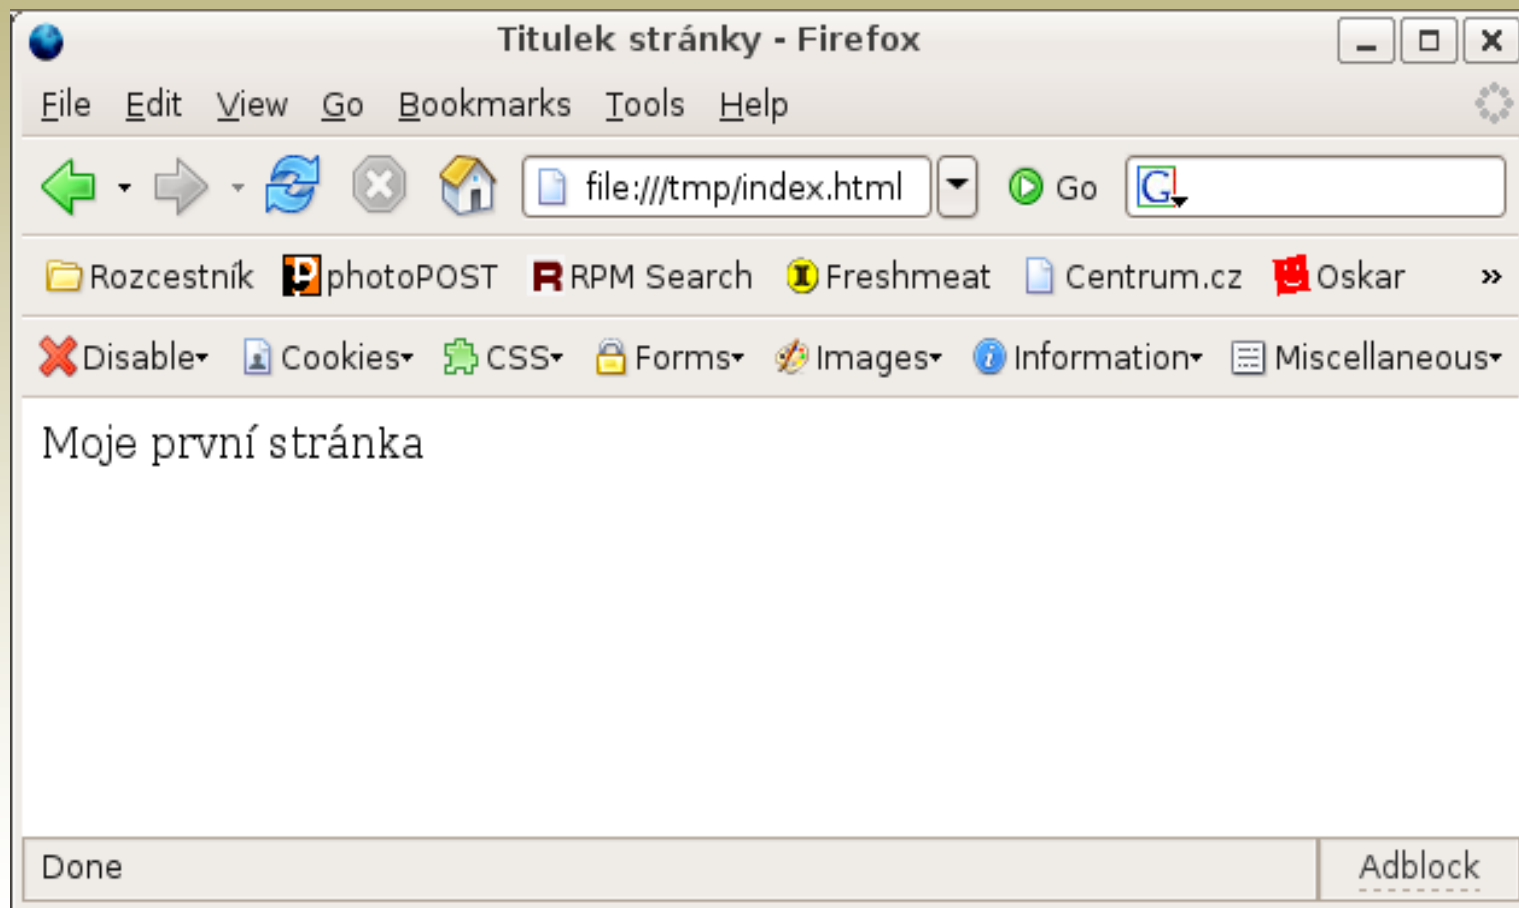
Titulek stránky - Firefox

File Edit View Go Bookmarks Tools Help

file:///tmp/index.html

Go

Rozcestník photoPOST RPM Search Freshmeat Centrum.cz Oskar »

Disable Cookies CSS Forms Images Information Miscellaneous

Moje první stránka

Done

Adblock